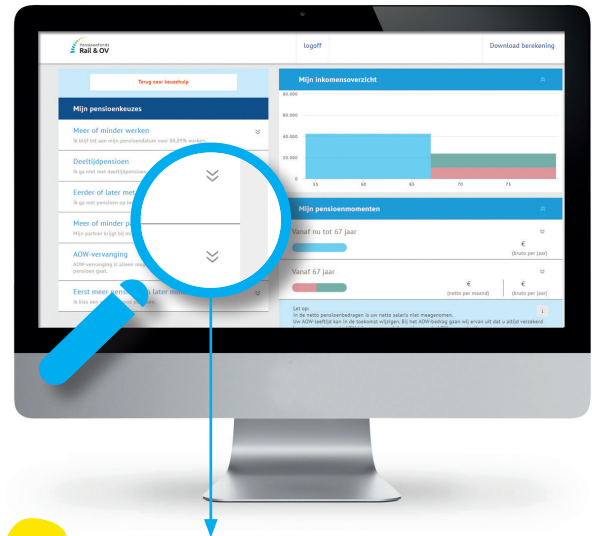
Pensioenfonds Rail & OV

logoff

Download berekening

Terug naar keuzehulp

Mijn pensioenkeuzes

Meer of minder werken
Ik blijf tot aan mijn pensioendatum voor 88,89% werken.

Deeltijdpensioen
Ik ga niet met deeltijdpensioen

Eerder of later met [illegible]
Ik ga met pensioen op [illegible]

Meer of minder p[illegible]
Mijn partner krijgt bij m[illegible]

AOW-vervanging
AOW-vervanging is alleen mog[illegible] pensioen gaat.

Eerst meer pens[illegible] later min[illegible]
Ik kies een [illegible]

Mijn inkomensoverzicht

80.000

60.000

40.000

20.000

0

55

60

65

70

75

Mijn pensioenmomenten

Vanaf nu tot 67 jaar

€
(bruto per jaar)

Vanaf 67 jaar

€
(netto per maand)

€
(bruto per jaar)

Let op:
In de netto pensioenbedragen is uw netto salaris niet meegenomen.
Uw AOW-leeftijd kan in de toekomst wijzigen. Bij het AOW-bedrag gaan wij ervan uit dat u altijd verzekerd